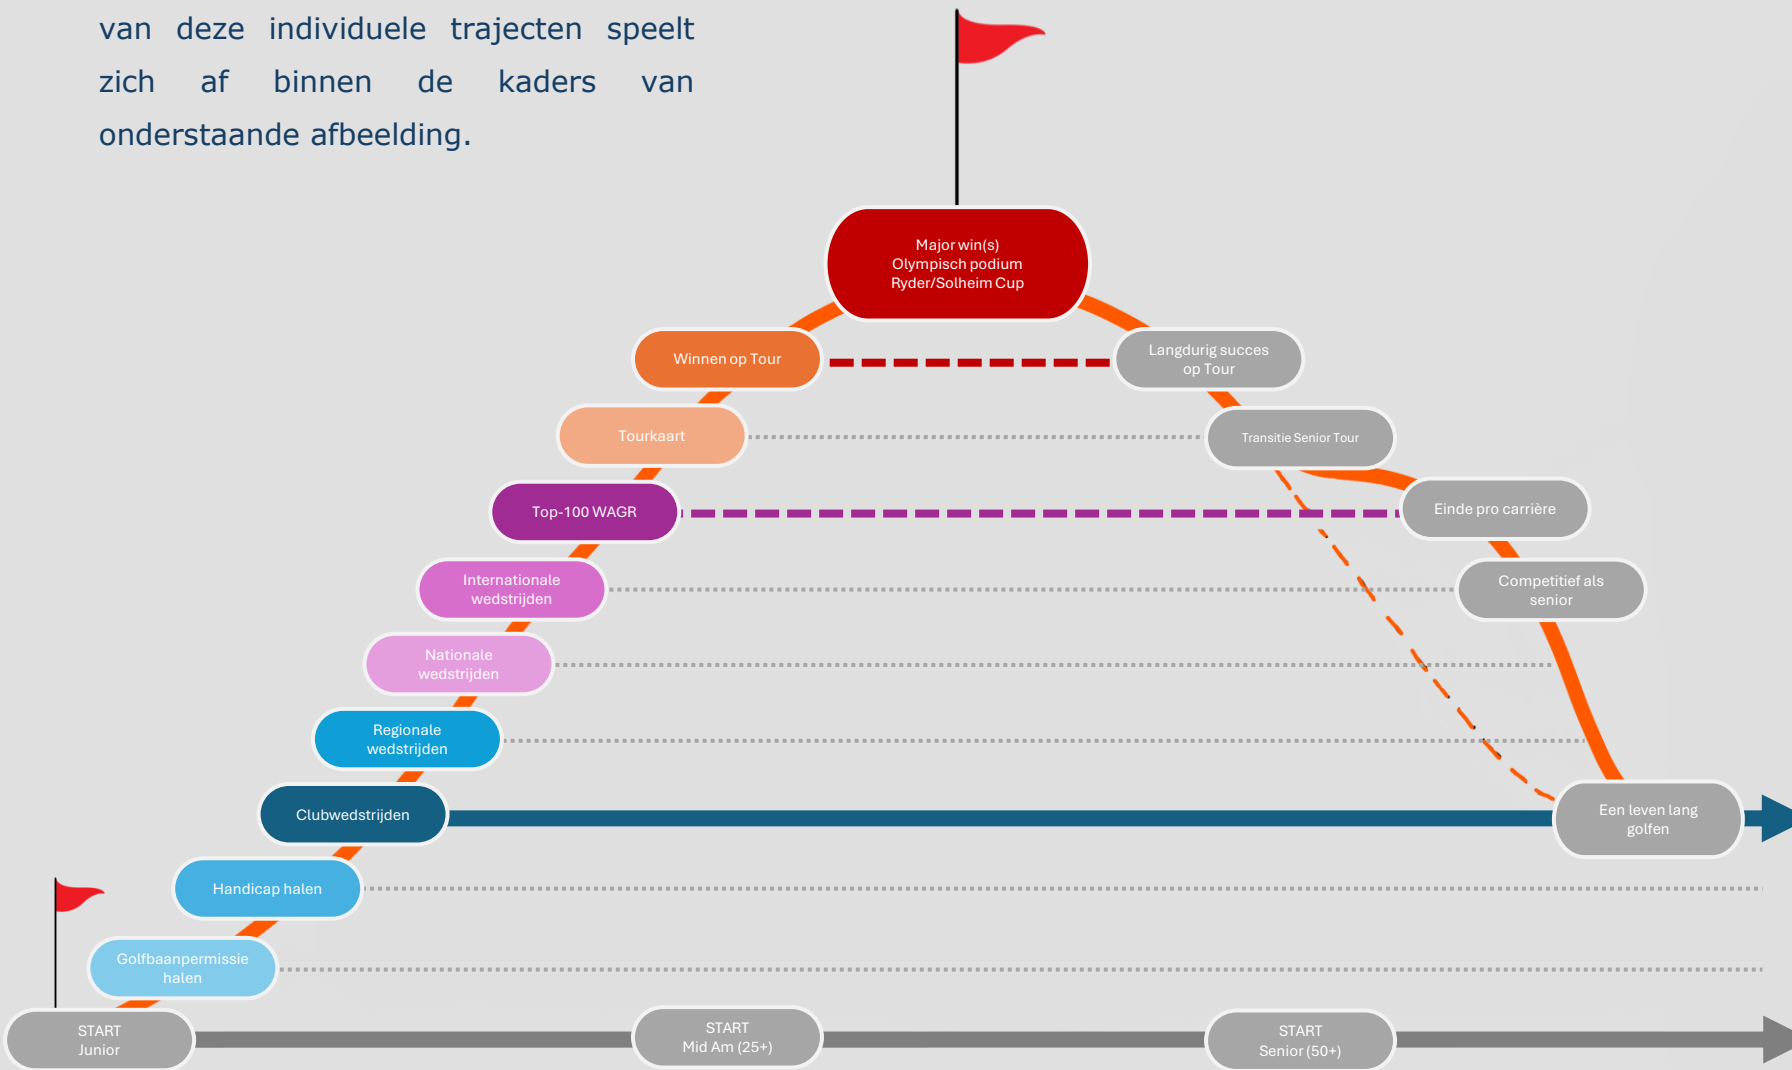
van deze individuele trajecten speelt zich af binnen de kaders van onderstaande afbeelding.

Major win(s)
Olympisch podium
Ryder/Solheim Cup

Winnen op Tour

Langdurig succes op Tour

Tourkaart

Transitie Senior Tour

Top-100 WAGR

Einde pro carrière

Internationale wedstrijden

Competitief als senior

Nationale wedstrijden

Regionale wedstrijden

Clubwedstrijden

Een leven lang golfen

Handicap halen

Golfbaanpermissie halen

START
Junior

START
Mid Am (25+)

START
Senior (50+)